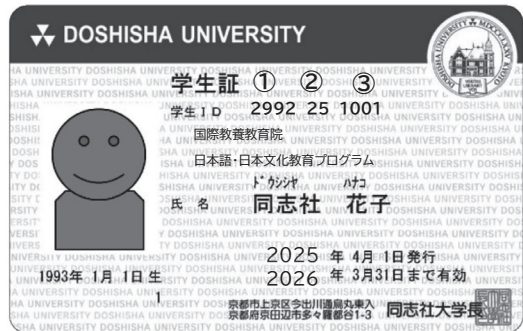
DOSHISHA UNIVERSITY

DOSHISHA UNIVERSITY MDCCCLXXV KYOTO

学生証 ① ② ③

学生ＩＤ 2992 25 1001

国際教養教育院

日本語・日本文化教育プログラム

ドウシシャ ハナコ

氏 名 同志社 花子

1993年 1月 1日生

2025 年 4月 1日発行

2026 年 3月31日まで有効

1

京都市上京区今出川通烏丸東入

京都府京田辺市多々羅都谷1-3

同志社大学長